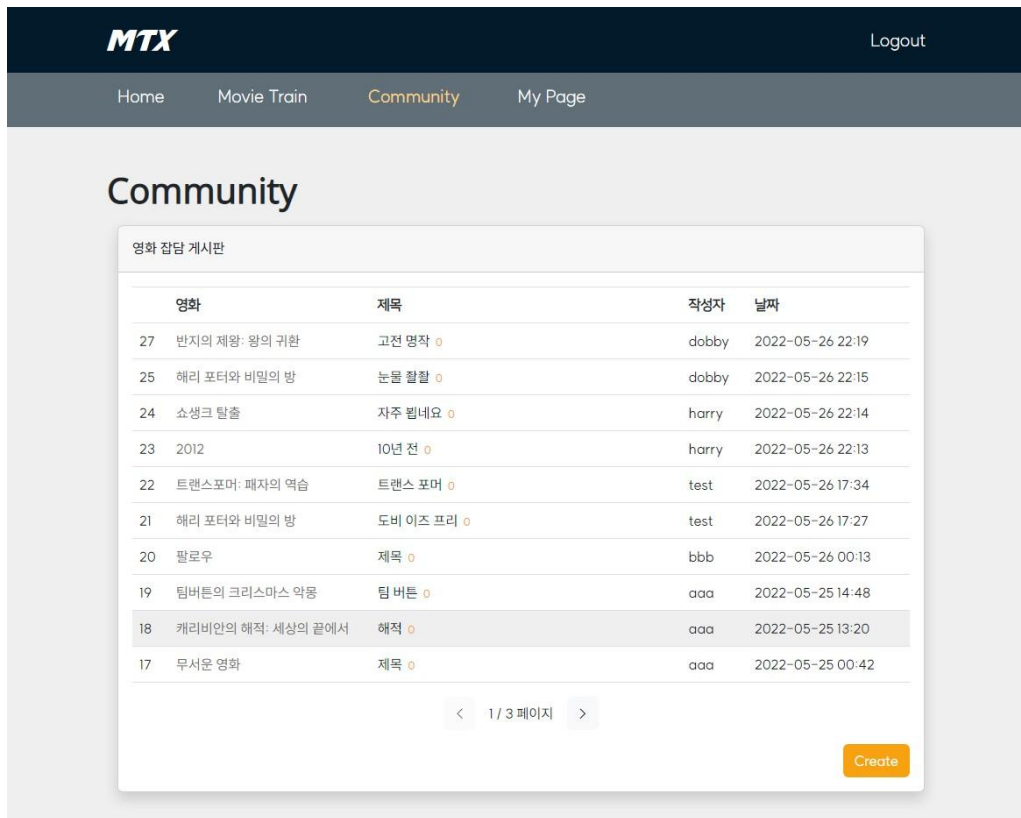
MTX

Logout

Home Movie Train Community My Page

Community

영화 잡담 게시판

| | 영화 | 제목 | 작성자 | 날짜 |
|---|---|---|---|---|
| 27 | 반지의 제왕: 왕의 귀환 | 고전 명작 0 | dobby | 2022-05-26 22:19 |
| 25 | 해리 포터와 비밀의 방 | 눈물 찔찔 0 | dobby | 2022-05-26 22:15 |
| 24 | 쇼생크 탈출 | 자주 뵙네요 0 | harry | 2022-05-26 22:14 |
| 23 | 2012 | 10년 전 0 | harry | 2022-05-26 22:13 |
| 22 | 트랜스포머: 패자의 역습 | 트랜스 포머 0 | test | 2022-05-26 17:34 |
| 21 | 해리 포터와 비밀의 방 | 도비 이즈 프리 0 | test | 2022-05-26 17:27 |
| 20 | 팔로우 | 제목 0 | bbb | 2022-05-26 00:13 |
| 19 | 팀버튼의 크리스마스 악몽 | 팀 버튼 0 | aaa | 2022-05-25 14:48 |
| 18 | 캐리비안의 해적: 세상의 끝에서 | 해적 0 | aaa | 2022-05-25 13:20 |
| 17 | 무서운 영화 | 제목 0 | aaa | 2022-05-25 00:42 |

< 1 / 3 페이지 >

Create